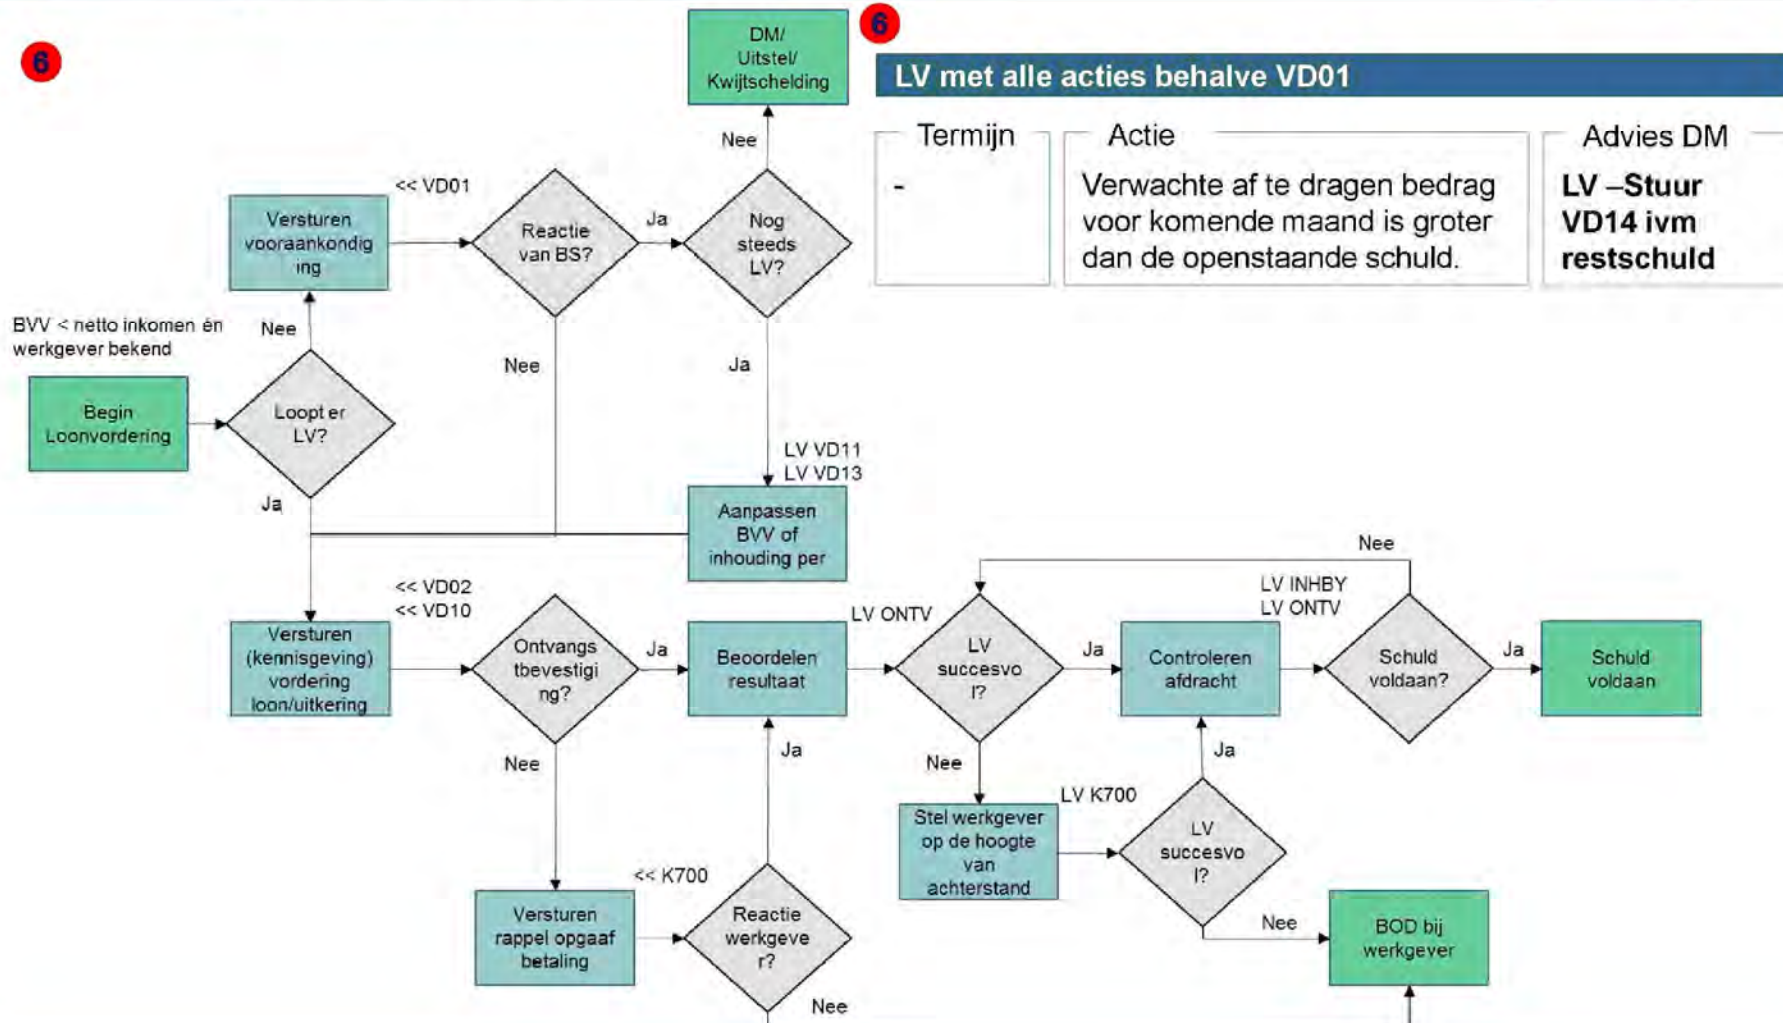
6

DM/ Uitstel/ Kwijtschelding

6

LV met alle acties behalve VD01

Termijn
-

Actie
Verwachte af te dragen bedrag voor komende maand is groter dan de openstaande schuld.

Advies DM
LV –Stuur VD14 ivm restschuld

Nee

<< VD01

Versturen vooraankondiging

Reactie van BS?

Ja

Nog steeds LV?

BVV < netto inkomen én werkgever bekend

Nee

Nee

Ja

Begin Loonvordering

Loopt er LV?

LV VD11
LV VD13

Ja

Aanpassen BVV of inhouding per

Nee

<< VD02
<< VD10

LV INHBY
LV ONTV

LV ONTV

Versturen (kennisgeving) vordering loon/uitkering

Ontvangstbevestiging?

Ja

Beoordelen resultaat

LV succesvol?

Ja

Controleren afdracht

Schuld voldaan?

Ja

Schuld voldaan

Nee

Ja

Nee

Ja

LV K700

Stel werkgever op de hoogte van achterstand

LV succesvol?

<< K700

Versturen rappel opgaaf betaling

Reactie werkgever?

Nee

BOD bij werkgever

Nee